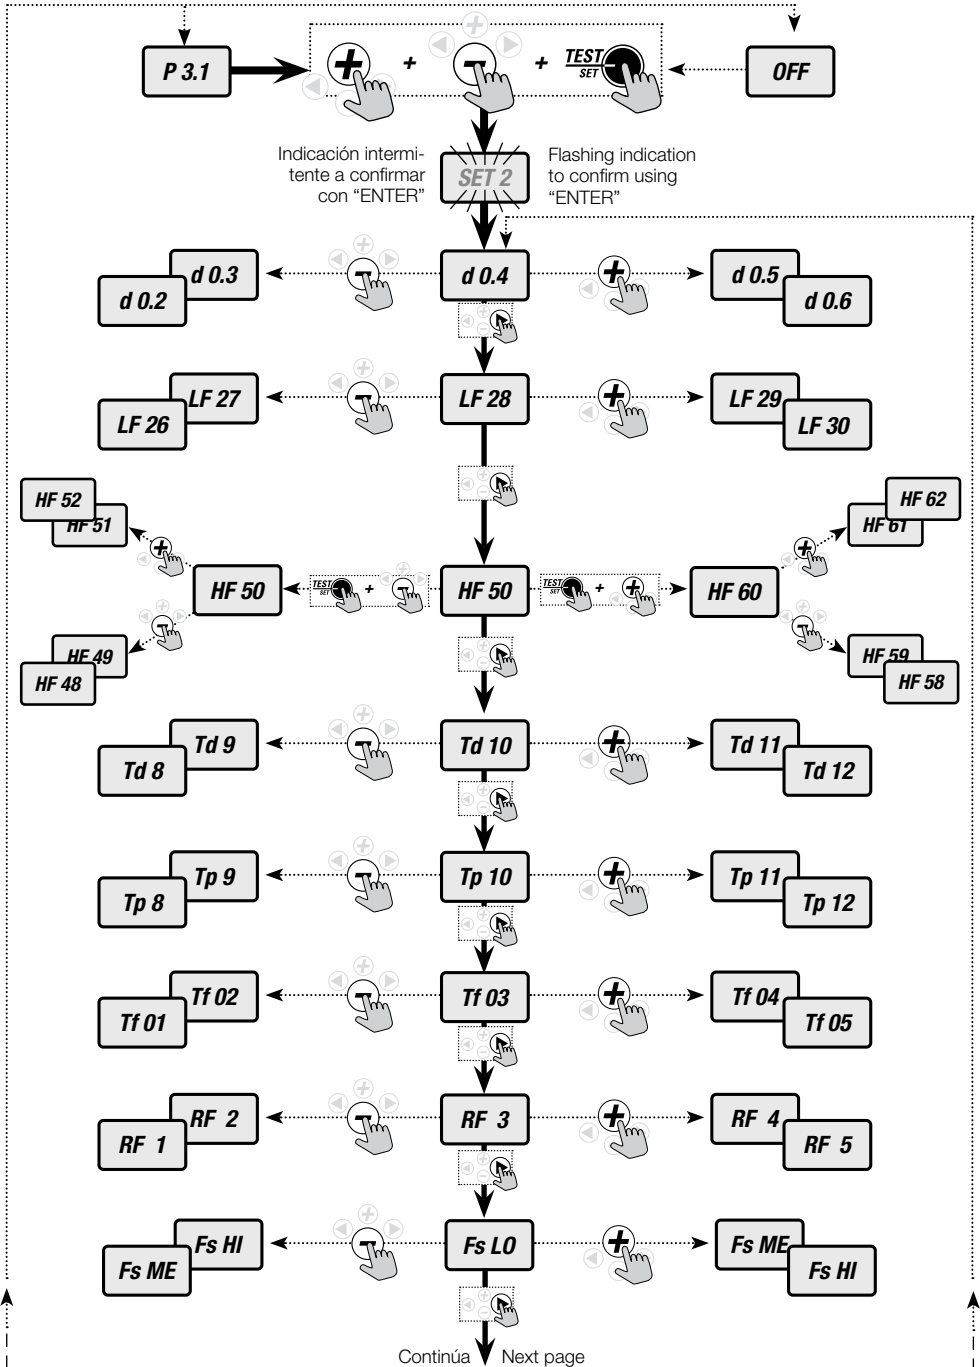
P 3.1

+ + TEST SET

OFF

Indicación intermitente a confirmar con "ENTER"

SET 2

Flashing indication to confirm using "ENTER"

d 0.3
d 0.2
d 0.4
d 0.5
d 0.6

LF 27
LF 26
LF 28
LF 29
LF 30

HF 52
HF 51
HF 62
HF 61

HF 50
TEST SET +
HF 50
TEST SET +
HF 60

HF 49
HF 48
HF 59
HF 58

Td 9
Td 8
Td 10
Td 11
Td 12

Tp 9
Tp 8
Tp 10
Tp 11
Tp 12

Tf 02
Tf 01
Tf 03
Tf 04
Tf 05

RF 2
RF 1
RF 3
RF 4
RF 5

Fs HI
Fs ME
Fs LO
Fs ME
Fs HI

Continúa Next page